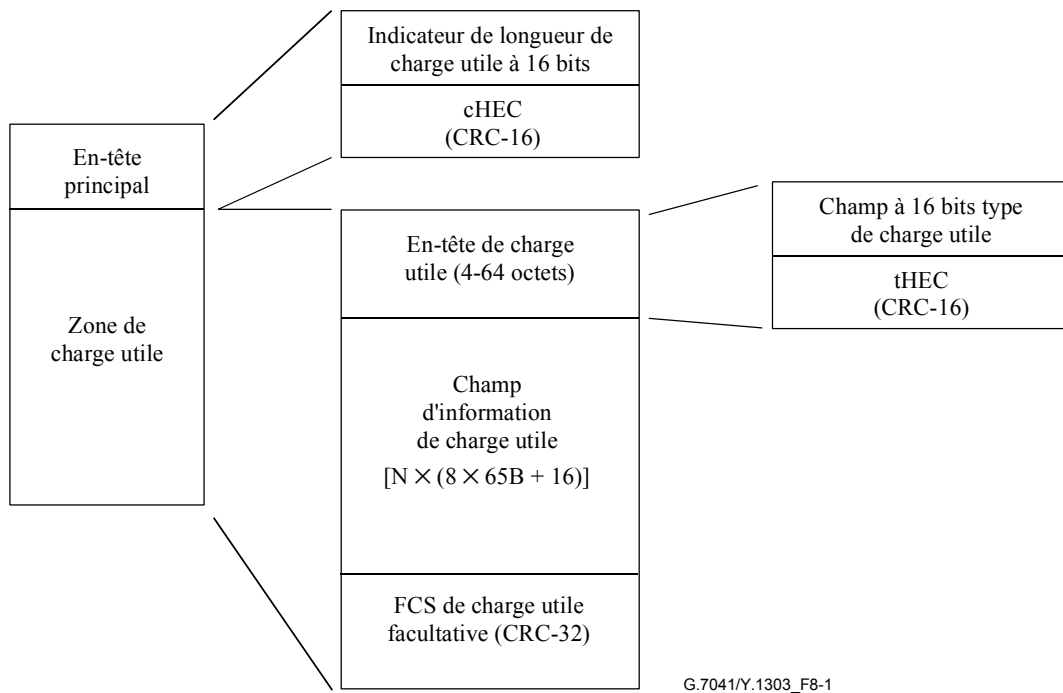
En-tête principal

Zone de charge utile

Indicateur de longueur de charge utile à 16 bits

cHEC (CRC-16)

En-tête de charge utile (4-64 octets)

Champ d'information de charge utile $[N \times (8 \times 65B + 16)]$

FCS de charge utile facultative (CRC-32)

Champ à 16 bits type de charge utile

tHEC (CRC-16)

G.7041/Y.1303_F8-1